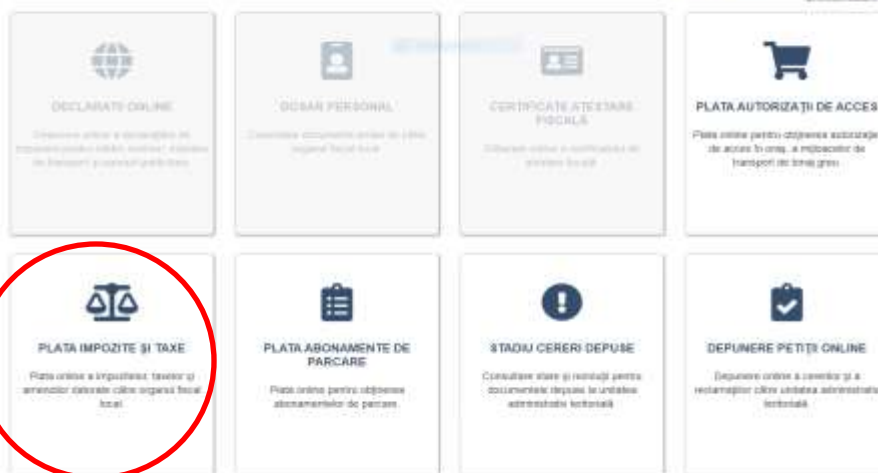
DECLARAȚII ONLINE

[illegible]

DOSAR PERSONAL

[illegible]

CERTIFICATE ATESTARE FISCALĂ

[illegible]

PLATA AUTORIZAȚII DE ACCES

Plata online pentru obținerea autorizației de acces în oraș a mijloacelor de transport cu tonaj greu

PLATA IMPOZITE ȘI TAXE

Plata online a impozitelor, taxelor și amenzilor datorate către organul fiscal local

PLATA ABONAMENTE DE PARCARE

Plata online pentru obținerea abonamentelor de parcare

STADIU CERERI DEPUSE

Consultare stare și rezoluții pentru documentele depuse la unitatea administrativ teritorială

DEPUNERE PETIȚII ONLINE

Depunere online a cererilor și a reclamațiilor către unitatea administrativ teritorială